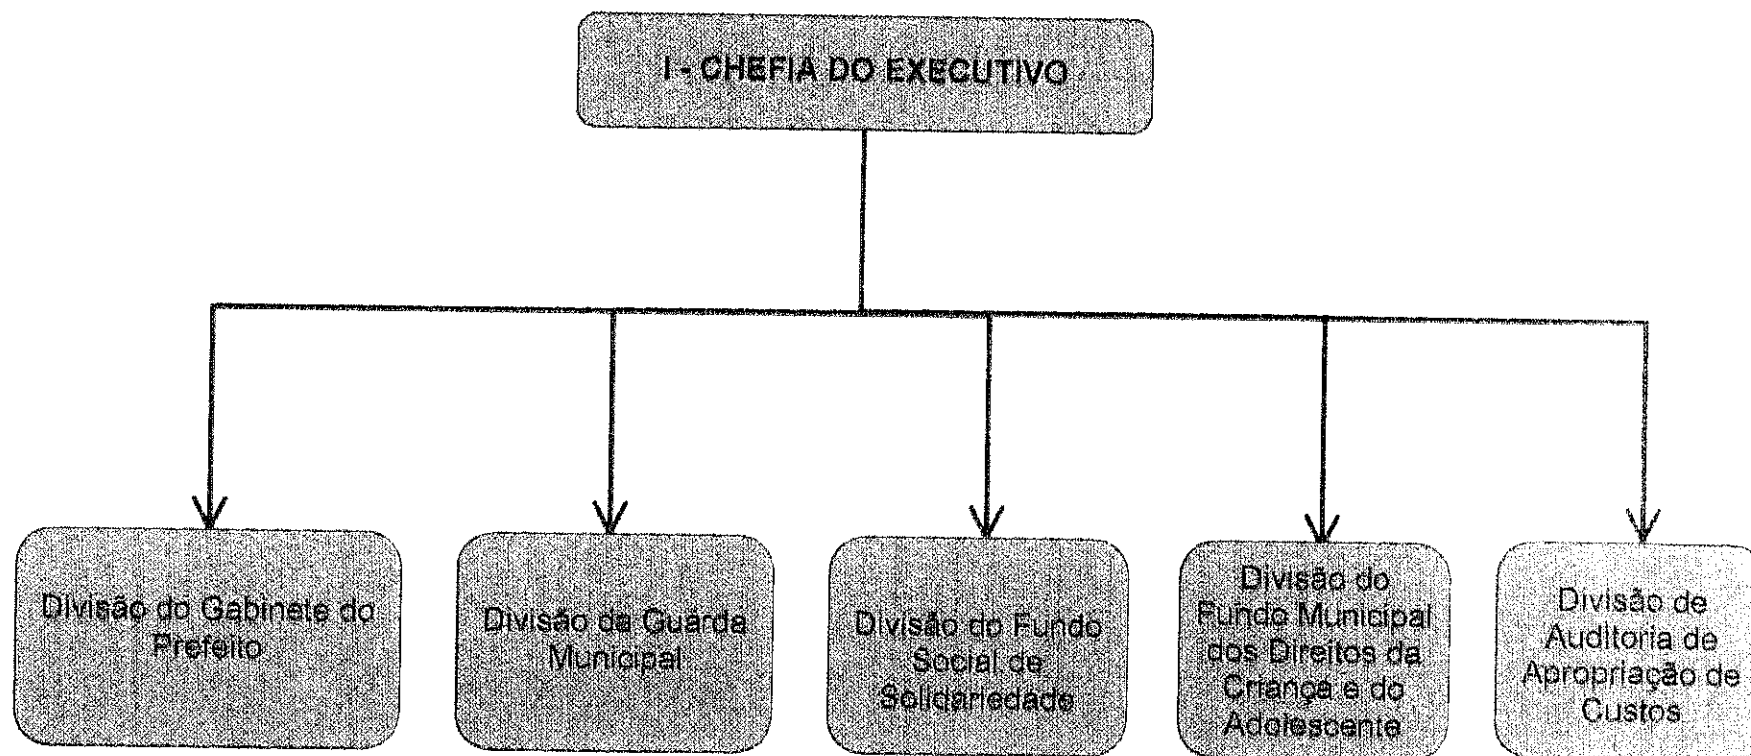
I - CHEFIA DO EXECUTIVO

Divisão do Gabinete do Prefeito

Divisão da Guarda Municipal

Divisão do Fundo Social de Solidariedade

Divisão do Fundo Municipal dos Direitos da Crrança e do Adolescente

Divisão de Auditoria de Apropriação de Custos